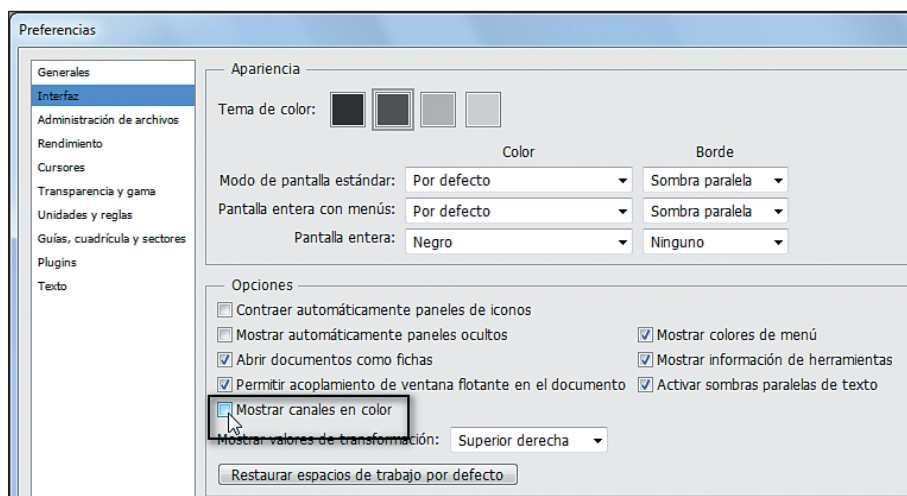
Preferencias

Generales
Interfaz
Administración de archivos
Rendimiento
Cursores
Transparencia y gama
Unidades y reglas
Guías, cuadrícula y sectores
Plugins
Texto

Apariencia

Tema de color:

| | Color | Borde |
|---|---|---|
| Modo de pantalla estándar: | Por defecto | Sombra paralela |
| Pantalla entera con menús: | Por defecto | Sombra paralela |
| Pantalla entera: | Negro | Ninguno |

Opciones

Contraer automáticamente paneles de iconos
Mostrar automáticamente paneles ocultos
Abrir documentos como fichas
Permitir acoplamiento de ventana flotante en el documento
Mostrar canales en color
Mostrar colores de menú
Mostrar información de herramientas
Activar sombras paralelas de texto

Mostrar valores de transformación: Superior derecha

Restaurar espacios de trabajo por defecto